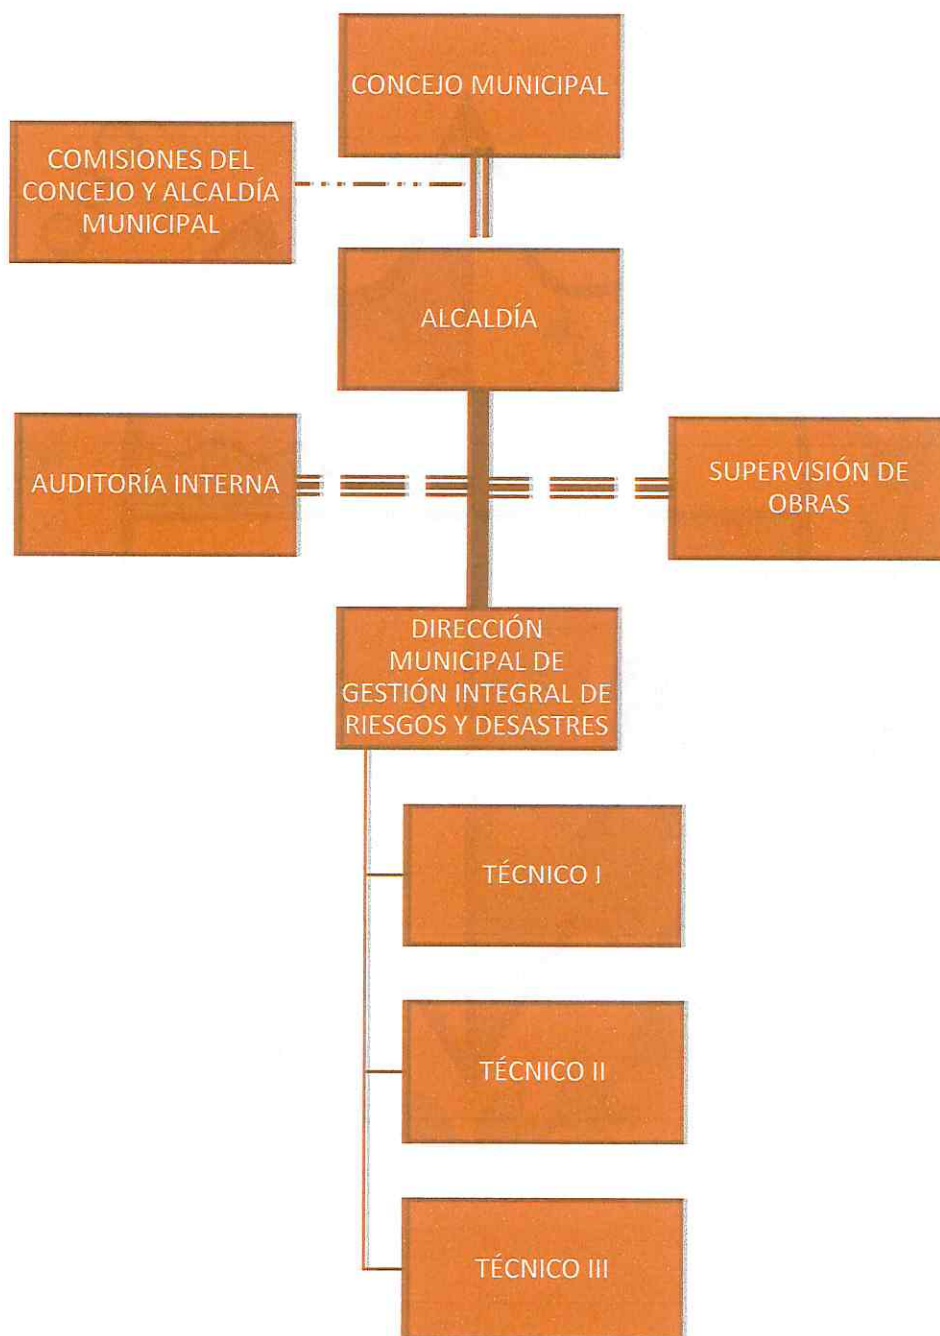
CONCEJO MUNICIPAL

COMISIONES DEL CONCEJO Y ALCALDÍA MUNICIPAL

ALCALDÍA

AUDITORÍA INTERNA

SUPERVISIÓN DE OBRAS

DIRECCIÓN MUNICIPAL DE GESTIÓN INTEGRAL DE RIESGOS Y DESASTRES

TÉCNICO I

TÉCNICO II

TÉCNICO III